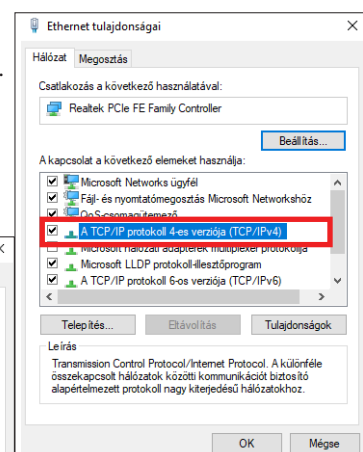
Ethernet tulajdonságai

Hálózat | Megosztás

Csatlakozás a következő használatával:

Realtek PCIe FE Family Controller

Beállítás...

A kapcsolat a következő elemeket használja:

Microsoft Networks ügyfél
Fájl- és nyomtatómegosztás Microsoft Networkshöz
QoS-csomagütemező
A TCP/IP protokoll 4-es verziója (TCP/IPv4)
Microsoft hálózati adapterek multiplexer protokollja
Microsoft LLDP protokoll-illesztőprogram
A TCP/IP protokoll 6-os verziója (TCP/IPv6)

Telepítés... | Eltávolítás | Tulajdonságok

Leírás
Transmission Control Protocol/Internet Protocol. A különféle összekapcsolt hálózatok közötti kommunikációt biztosító alapértelmezett protokoll nagy kiterjedésű hálózatokhoz.

OK | Mégse